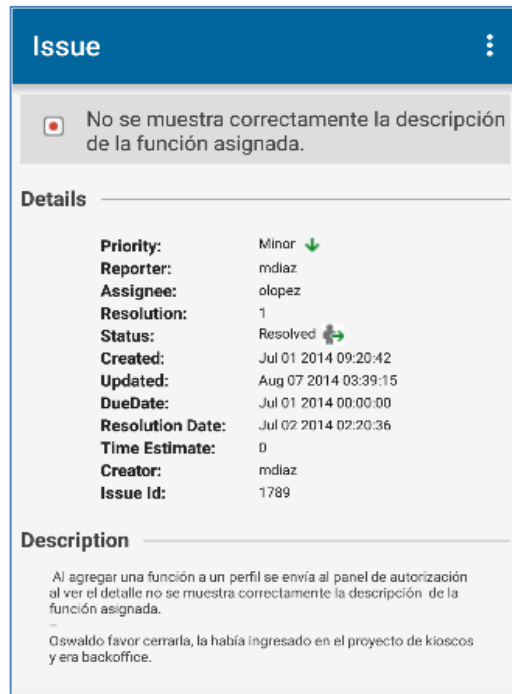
Issue

No se muestra correctamente la descripción de la función asignada.

Details

| | |
|---|---|
| Priority: | Minor |
| Reporter: | mdiaz |
| Assignee: | olopez |
| Resolution: | 1 |
| Status: | Resolved |
| Created: | Jul 01 2014 09:20:42 |
| Updated: | Aug 07 2014 03:39:15 |
| DueDate: | Jul 01 2014 00:00:00 |
| Resolution Date: | Jul 02 2014 02:20:36 |
| Time Estimate: | 0 |
| Creator: | mdiaz |
| Issue Id: | 1789 |

Description

Al agregar una función a un perfil se envía al panel de autorización al ver el detalle no se muestra correctamente la descripción de la función asignada.

--

Oswaldo favor cerrarla, la había ingresado en el proyecto de kioscos y era backoffice.